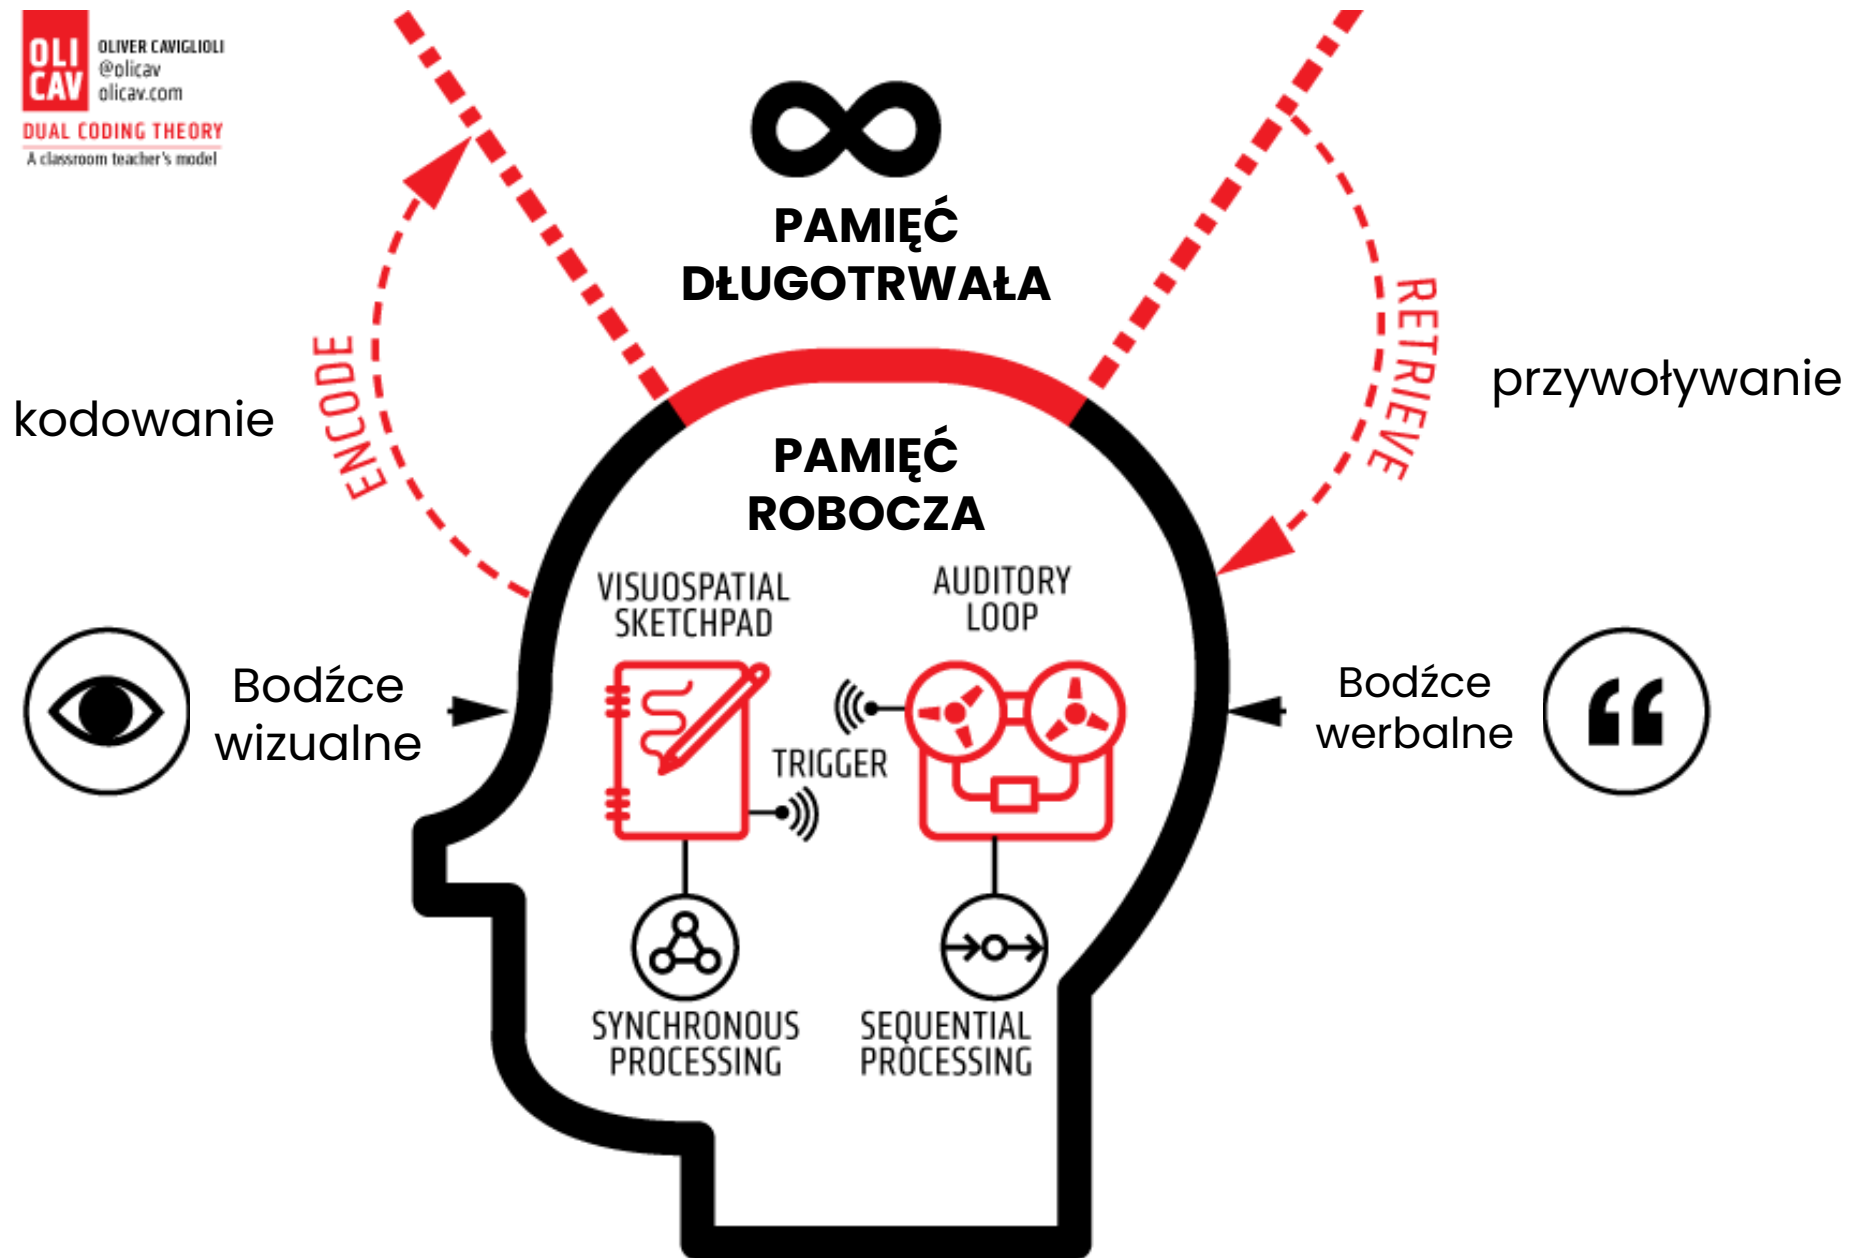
OLI CAV
OLIVER CAVIGLIOLI
@olicav
olicav.com
DUAL CODING THEORY
A classroom teacher's model

PAMIĘĆ DŁUGOTRWAŁA

ENCODE

kodowanie

RETRIEVE

przywoływanie

PAMIĘĆ ROBOCZA

VISUOSPATIAL SKETCHPAD

AUDITORY LOOP

TRIGGER

Bodźce wizualne

Bodźce werbalne

SYNCHRONOUS PROCESSING

SEQUENTIAL PROCESSING